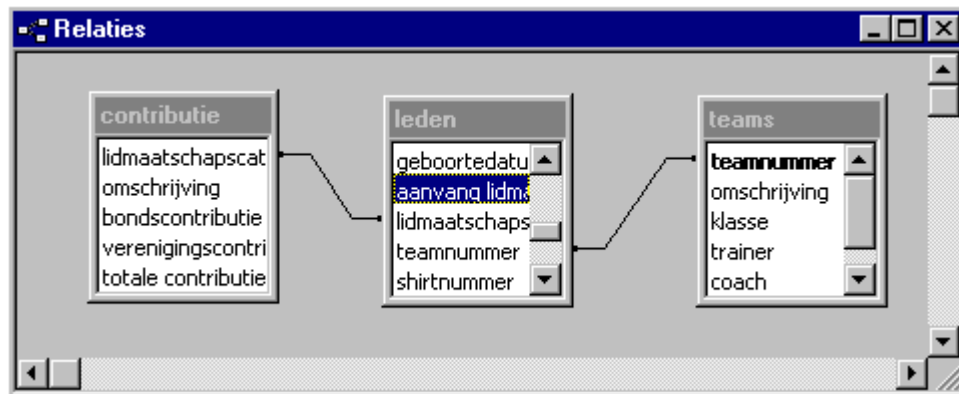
Relaties

contributie
lidmaatschapscat
omschrijving
bondscontributie
verenigingscontri
totale contributie

leden
geboortedatu
aanvang lidm
lidmaatschaps
teamnummer
shirtnummer

teams
teamnummer
omschrijving
klasse
trainer
coach